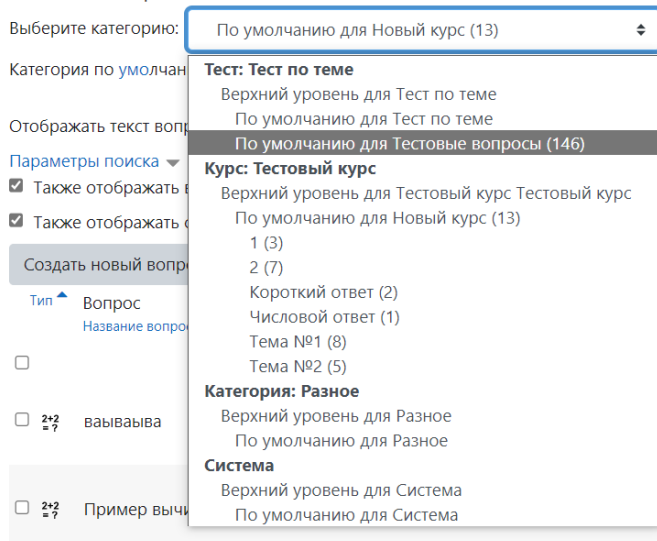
Выберите категорию: По умолчанию для Новый курс (13)

Категория по умолчан

Отображать текст вопр

Параметры поиска

Также отображать в

Также отображать с

Создать новый вопро

Тип Вопрос
Название вопро

вавываыва

Пример вычи

Тест: Тест по теме
Верхний уровень для Тест по теме
По умолчанию для Тест по теме
По умолчанию для Тестовые вопросы (146)
Курс: Тестовый курс
Верхний уровень для Тестовый курс Тестовый курс
По умолчанию для Новый курс (13)
1 (3)
2 (7)
Короткий ответ (2)
Числовой ответ (1)
Тема №1 (8)
Тема №2 (5)
Категория: Разное
Верхний уровень для Разное
По умолчанию для Разное
Система
Верхний уровень для Система
По умолчанию для Система